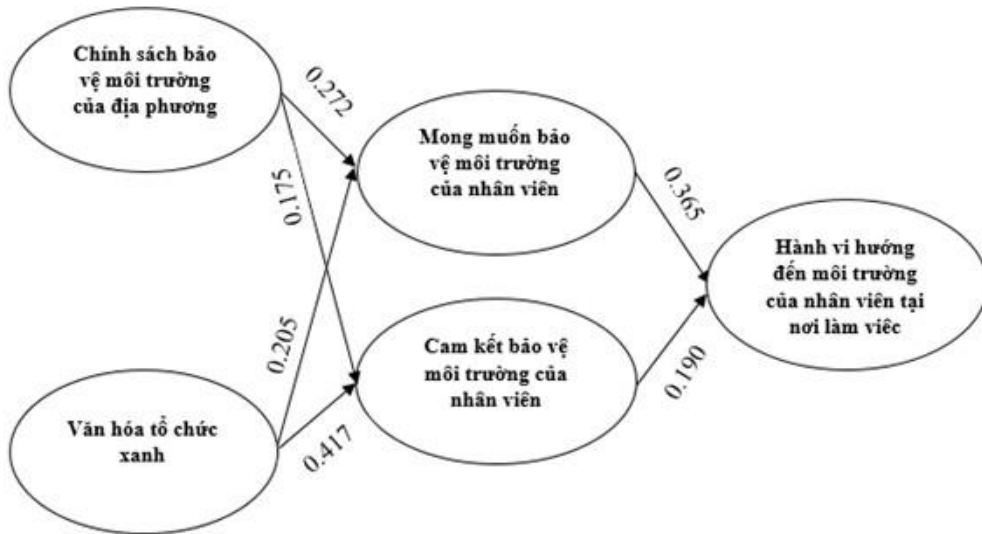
Chính sách bảo vệ môi trường của địa phương

0.272

0.175

Mong muốn bảo vệ môi trường của nhân viên

0.365

Hành vi hướng đến môi trường của nhân viên tại nơi làm việc

0.205

Cam kết bảo vệ môi trường của nhân viên

0.190

Văn hóa tổ chức xanh

0.417